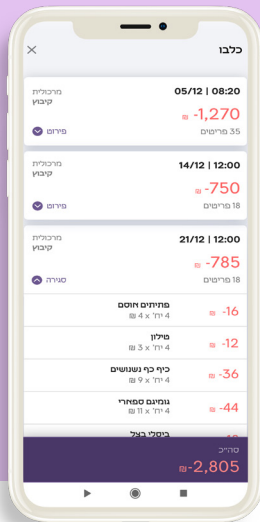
כלבו
×

08:20 | 05/12
מרכולית
קיבוץ
-1,270 ₪
35 פריטים
פירוט

12:00 | 14/12
מרכולית
קיבוץ
-750 ₪
18 פריטים
פירוט

12:00 | 21/12
מרכולית
קיבוץ
-785 ₪
18 פריטים
סגירה

פתיתים חוסם
4 יח' x 4 ₪
-16 ₪

טילון
4 יח' x 3 ₪
-12 ₪

כיף כף נשנושים
4 יח' x 9 ₪
-36 ₪

גומיגם ספארי
4 יח' x 11 ₪
-44 ₪

ביסלי בצל
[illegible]

סה"כ
-2,805 ₪